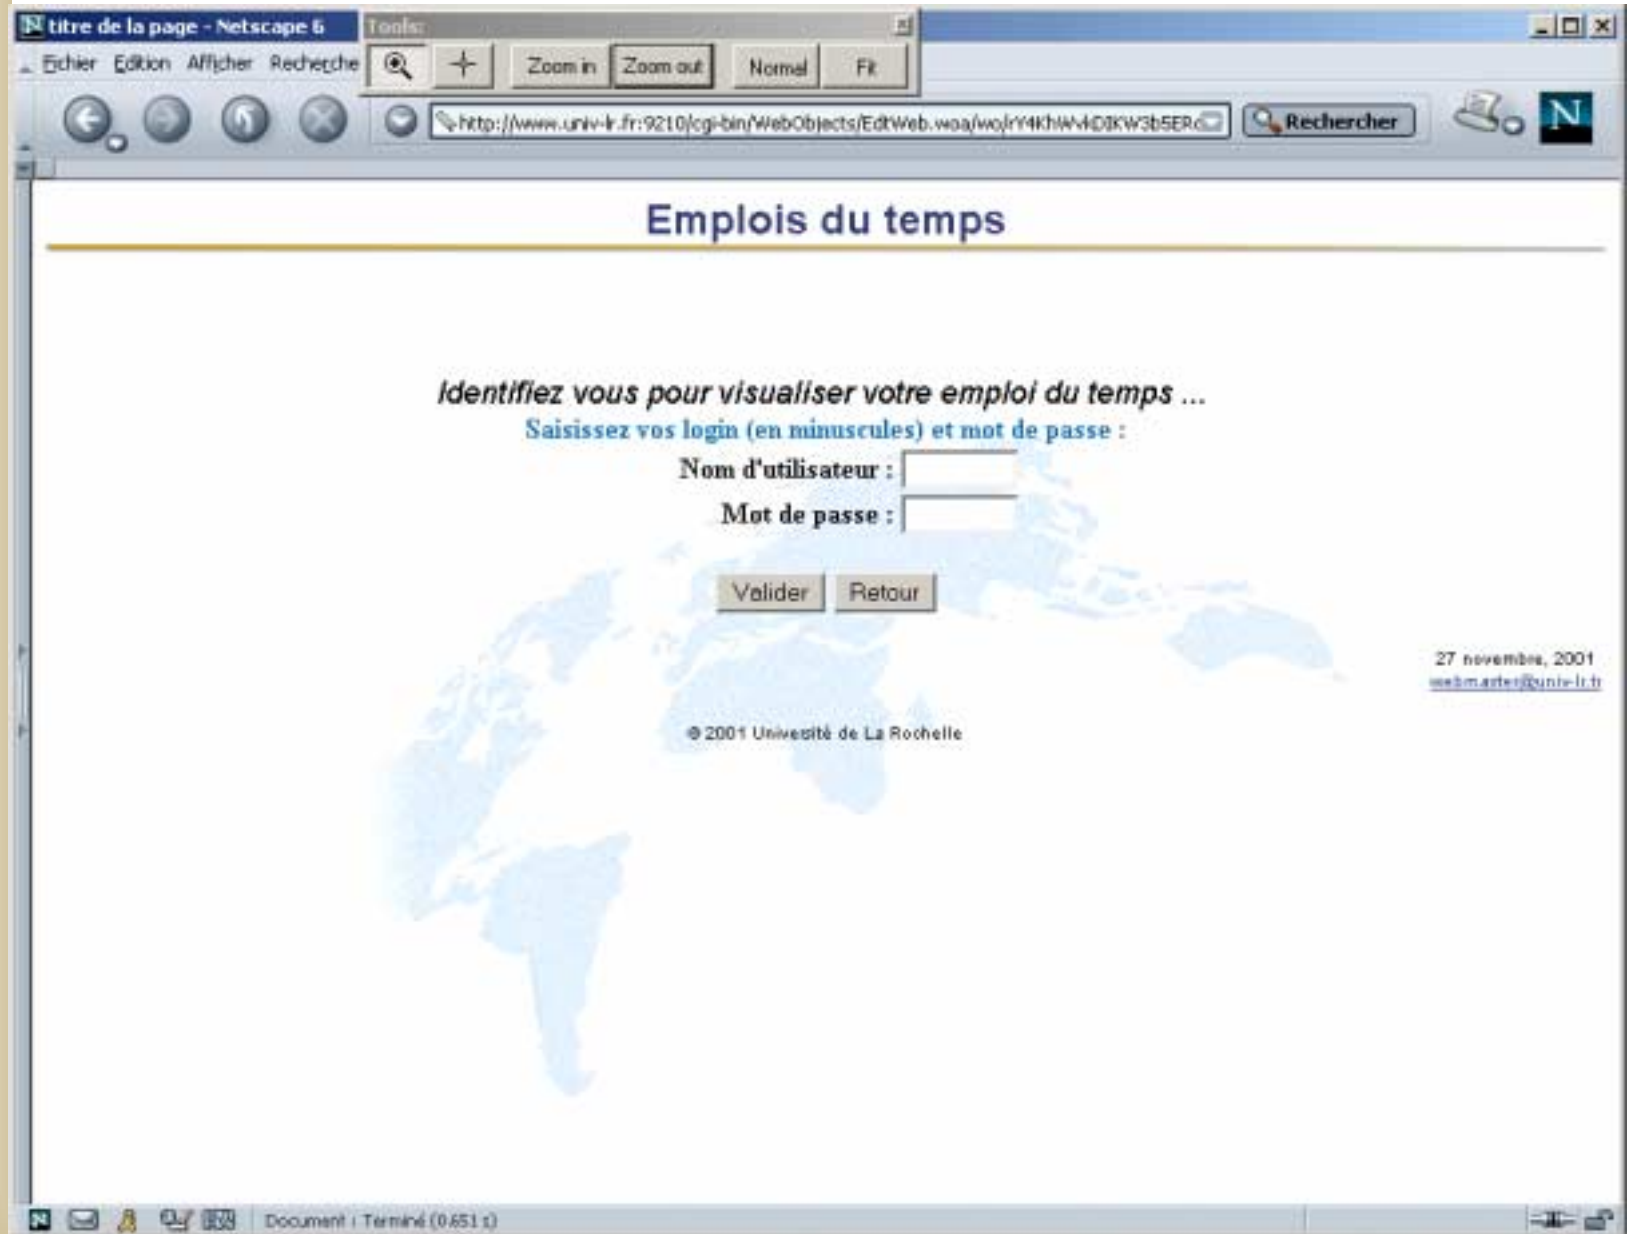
titre de la page - Netscape 6

Tools:

Fichier Edition Afficher Recherche

Zoom in Zoom out Normal Fit

http://www.univ-lr.fr:9210/cgi-bin/WebObjects/EdtWeb.woa/wo/rY4KhWvkDIKW3b5ERc

Rechercher

Emplois du temps

Identifiez vous pour visualiser votre emploi du temps ...

Saisissez vos login (en minuscules) et mot de passe :

Nom d'utilisateur :

Mot de passe :

Valider Retour

27 novembre, 2001
webmaster@univ-lr.fr

© 2001 Université de La Rochelle

Document : Terminé (0.651 s)